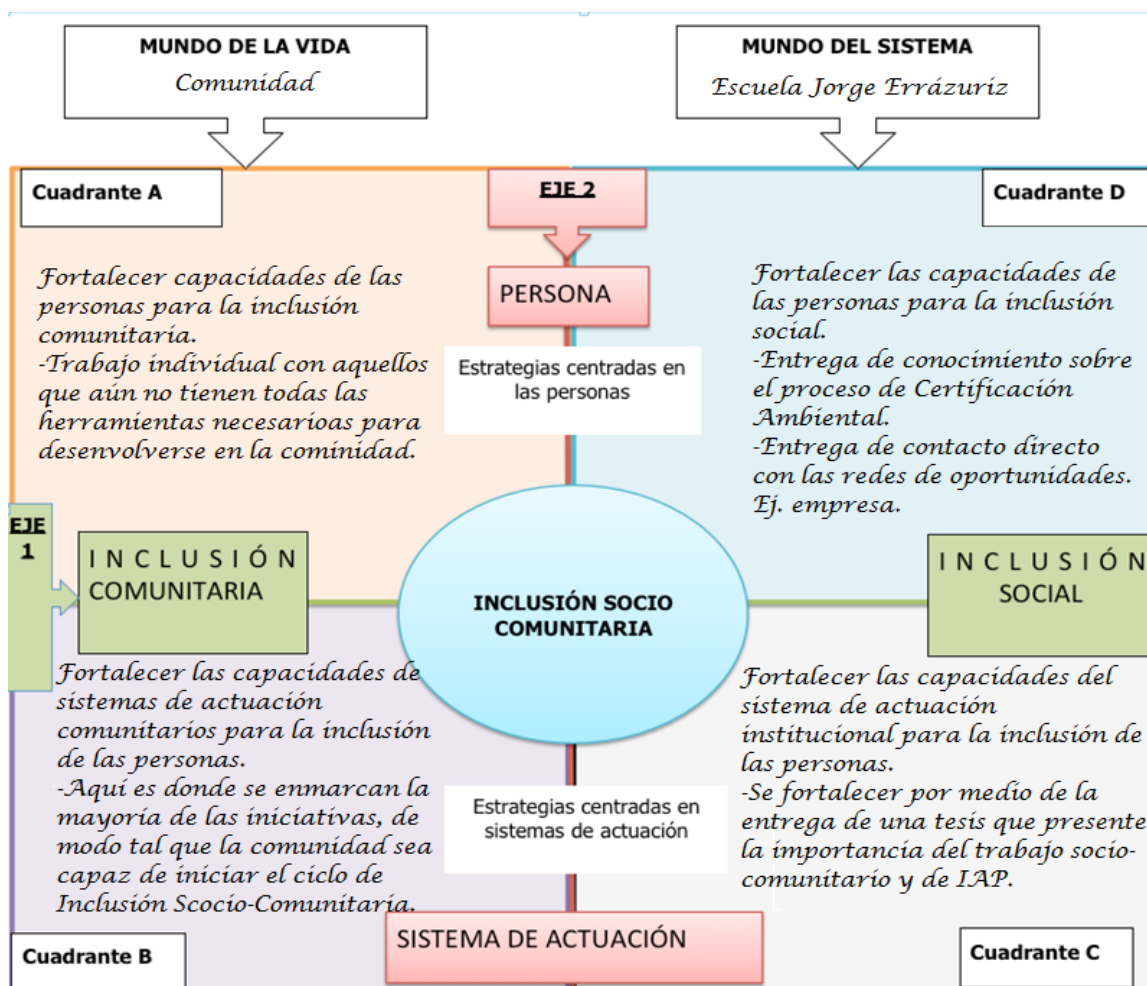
MUNDO DE LA VIDA
Comunidad

MUNDO DEL SISTEMA
Escuela Jorge Errázuriz

Cuadrante A

EJE 2

Cuadrante D

PERSONA

Fortalecer capacidades de las personas para la inclusión comunitaria.
-Trabajo individual con aquellos que aún no tienen todas las herramientas necesarioas para desenvolverse en la cominidad.

Estrategias centradas en las personas

Fortalecer las capacidades de las personas para la inclusión social.
-Entrega de conocimiento sobre el proceso de Certificación Ambiental.
-Entrega de contacto directo con las redes de oportunidades. Ej. empresa.

EJE 1

INCLUSIÓN COMUNITARIA

INCLUSIÓN SOCIO COMUNITARIA

INCLUSIÓN SOCIAL

Fortalecer las capacidades de sistemas de actuación comunitarios para la inclusión de las personas.
-Aquí es donde se enmarcan la mayoría de las iniciativas, de modo tal que la comunidad sea capaz de iniciar el ciclo de Inclusión Scocio-Comunitaria.

Estrategias centradas en sistemas de actuación

Fortalecer las capacidades del sistema de actuación institucional para la inclusión de las personas.
-Se fortalecer por medio de la entrega de una tesis que presente la importancia del trabajo socio-comunitario y de IAP.

Cuadrante B

SISTEMA DE ACTUACIÓN

Cuadrante C